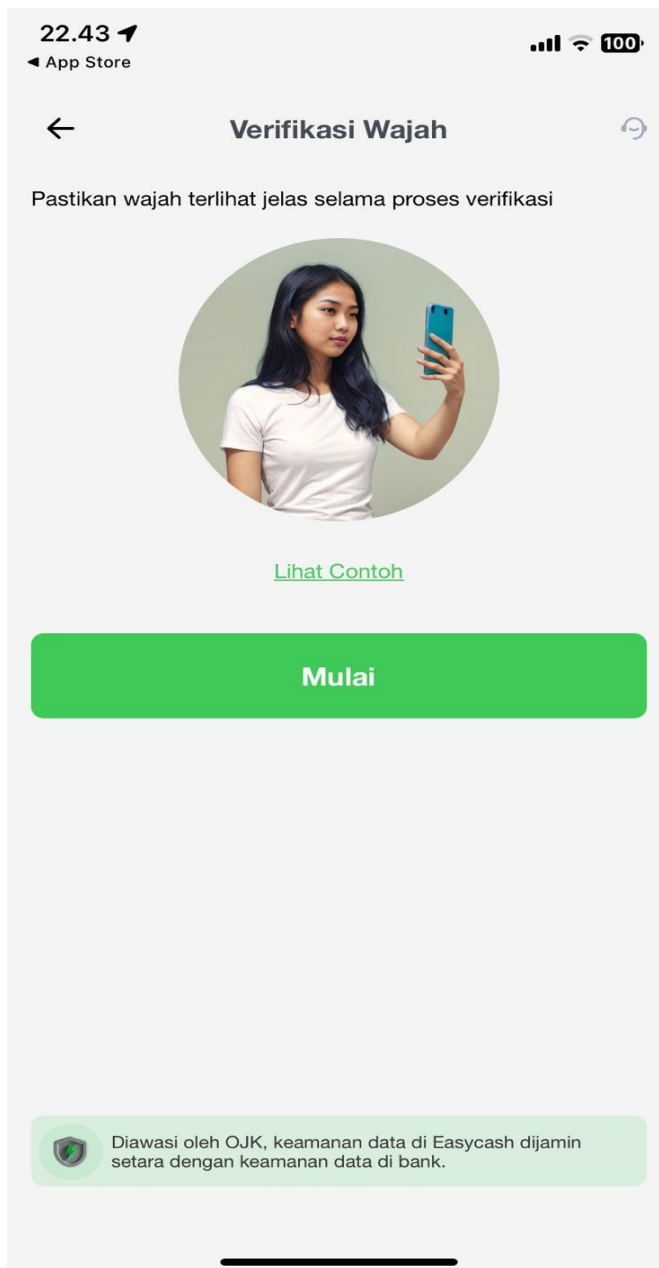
22.43
◂ App Store
100

Verifikasi Wajah

Pastikan wajah terlihat jelas selama proses verifikasi

Lihat Contoh

Mulai

Diawasi oleh OJK, keamanan data di Easycash dijamin setara dengan keamanan data di bank.